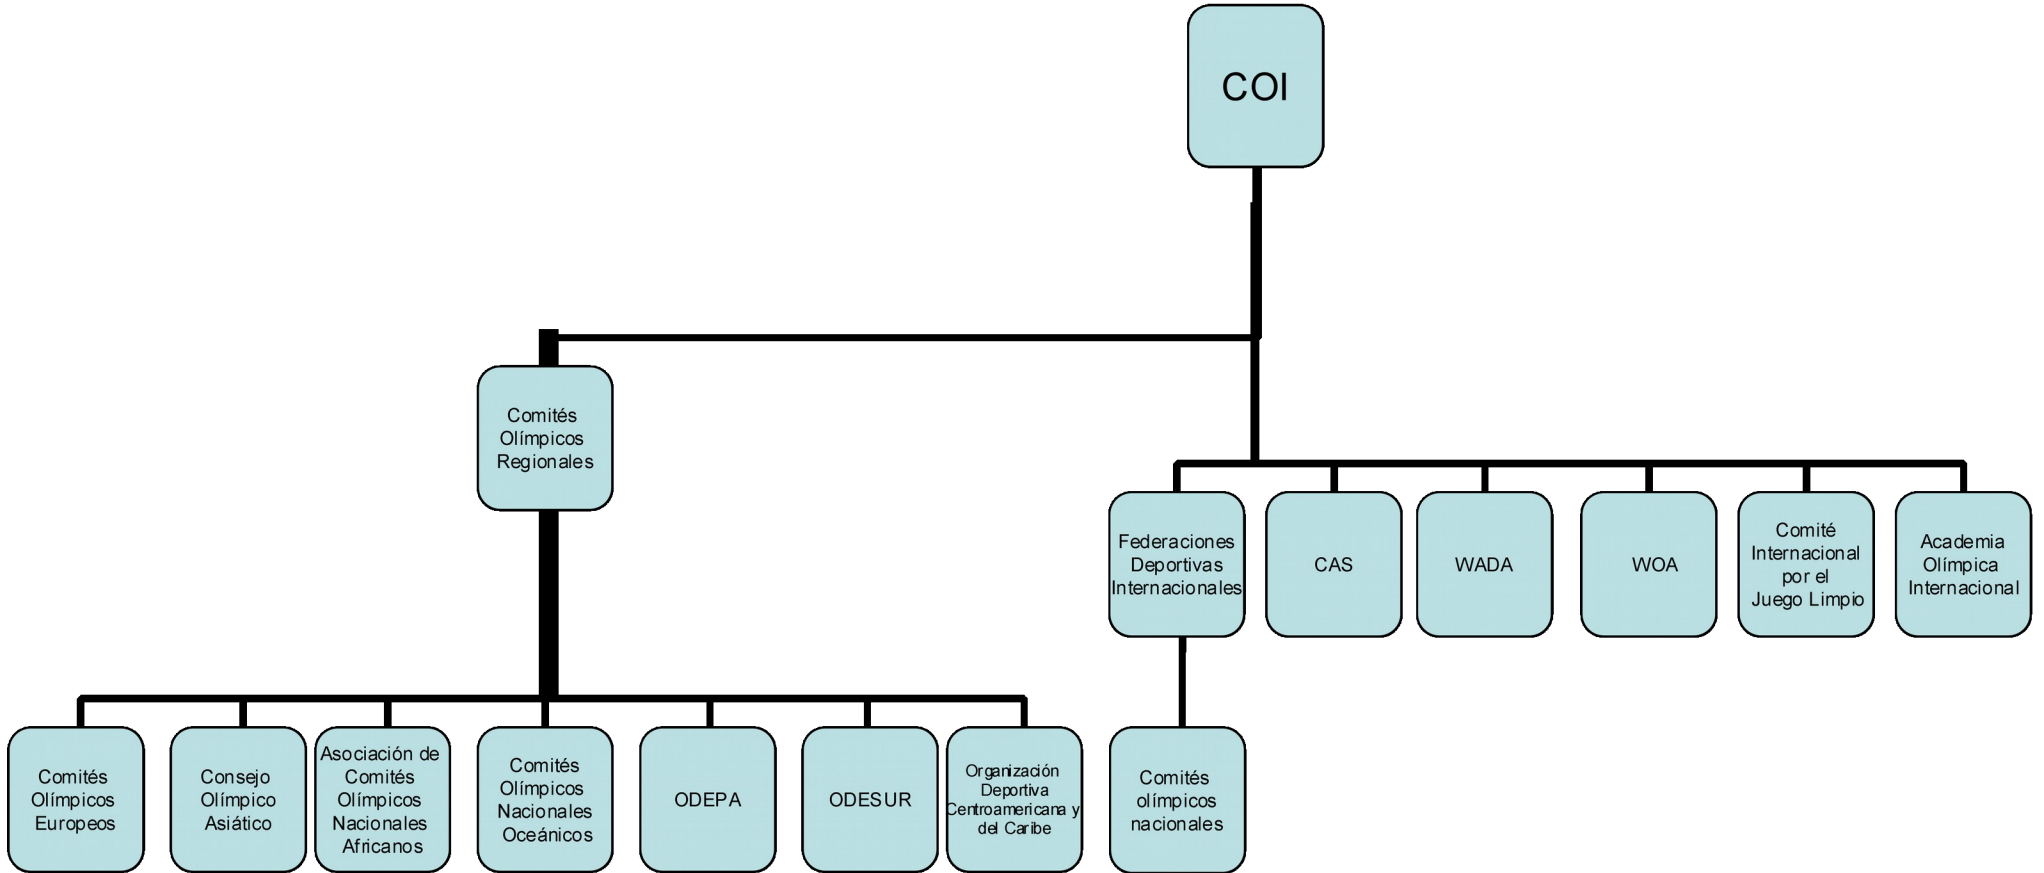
COI

Comités Olímpicos Regionales

Federaciones Deportivas Internacionales

CAS

WADA

WOA

Comité Internacional por el Juego Limpio

Academia Olímpica Internacional

Comités Olímpicos Europeos

Consejo Olímpico Asiático

Asociación de Comités Olímpicos Nacionales Africanos

Comités Olímpicos Nacionales Oceánicos

ODEPA

ODESUR

Organización Deportiva Centroamericana y del Caribe

Comités olímpicos nacionales